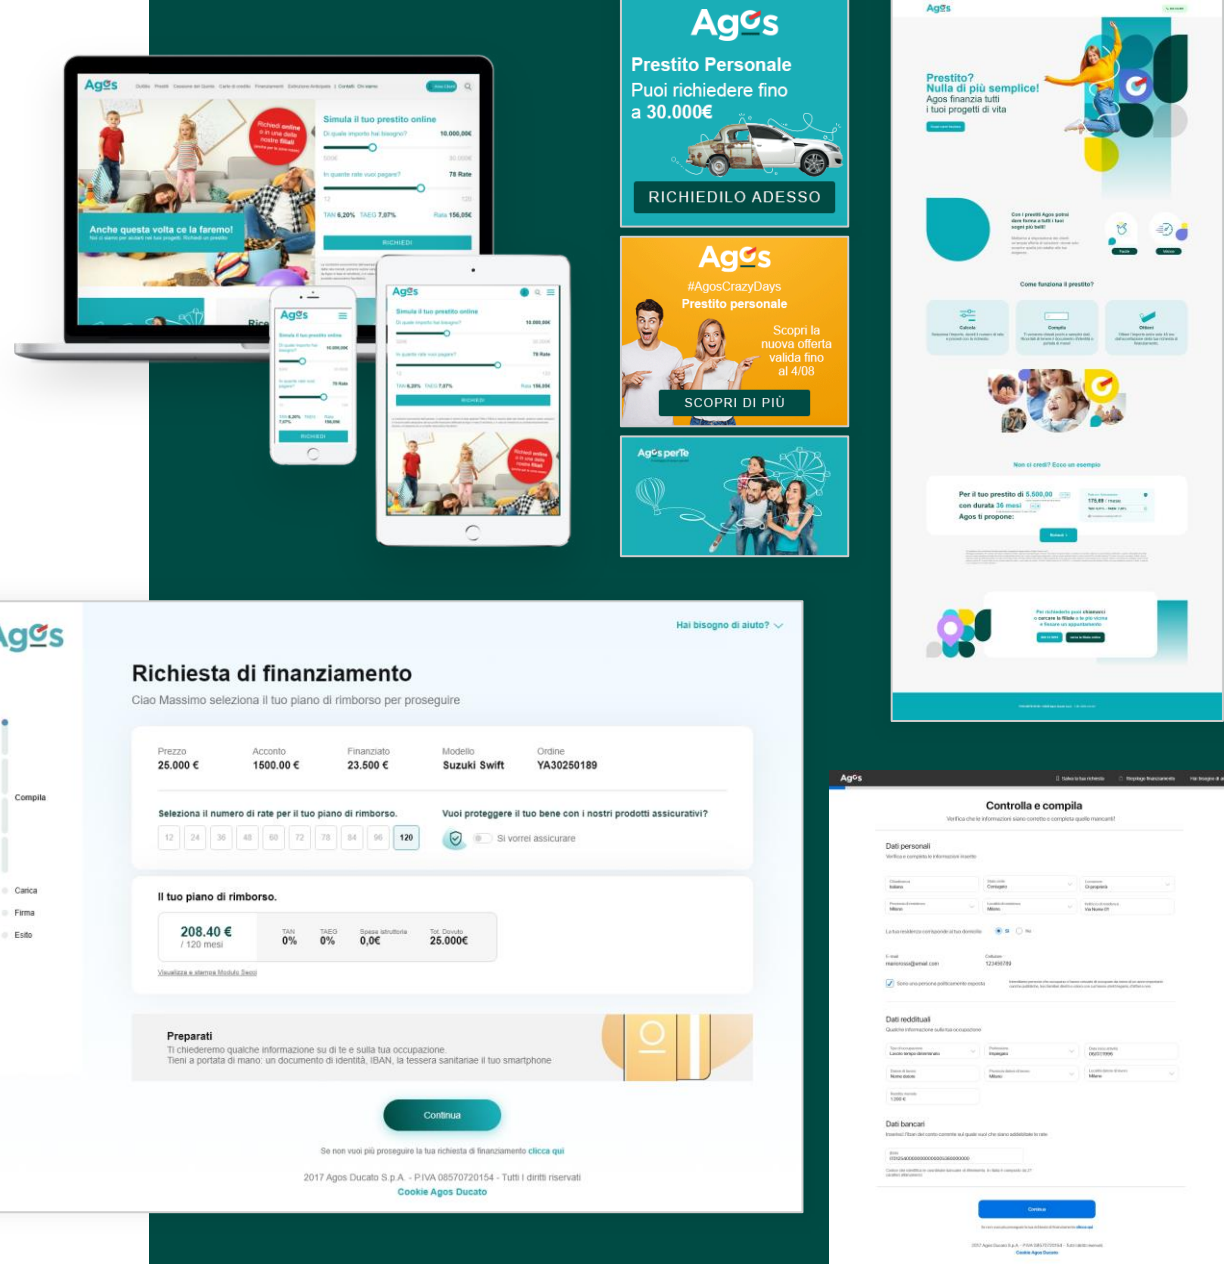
Agos

Simula il tuo prestito online
Di quale importo hai bisogno?
10.000,00€
In quante rate vuoi pagare?
78 Rate
TAN 6,20% TAEG 7,07%
Rata 156,05€
RICHIEDI

Anche questa volta ce la faremo!

Agos
Prestito Personale
Puoi richiedere fino a 30.000€
RICHIEDILO ADESSO

Agos
#AgosCrazyDays
Prestito personale
Scopri la nuova offerta valida fino al 4/08
SCOPRI DI PIÙ

Agos per Te

Agos
Prestito?
Nulla di più semplice!
Agos finanzia tutti i tuoi progetti di vita

Come funziona il prestito?

Non ci credi? Ecco un esempio
Per il tuo prestito di 5.500,00
con durata 36 mesi
Agos ti propone:

Agos
Hai bisogno di aiuto?
Richiesta di finanziamento
Ciao Massimo seleziona il tuo piano di rimborso per proseguire

Compila
Carica
Firma
Esito

| Prezzo | Acconto | Finanziato | Modello | Ordine |
|---|---|---|---|---|
| 25.000 € | 1500.00 € | 23.500 € | Suzuki Swift | YA30250189 |

Seleziona il numero di rate per il tuo piano di rimborso.
12 24 36 48 60 72 78 84 96 120
Vuoi proteggere il tuo bene con i nostri prodotti assicurativi?
Si vorrei assicurare

Il tuo piano di rimborso.
208.40 €
/ 120 mesi
TAN 0%
TAEG 0%
Spese Istruttoria 0,0€
Tot. Dovuto 25.000€
Visualizza e stampa Modulo Secci

Preparati
Ti chiederemo qualche informazione su di te e sulla tua occupazione.
Tieni a portata di mano: un documento di identità, IBAN, la tessera sanitariae il tuo smartphone

Continua

Se non vuoi più proseguire la tua richiesta di finanziamento clicca qui

2017 Agos Ducato S.p.A. - P.IVA 08570720154 - Tutti I diritti riservati
Cookie Agos Ducato

Agos
Controlla e compila
Dati personali
Dati reddituali
Dati bancari
Continua